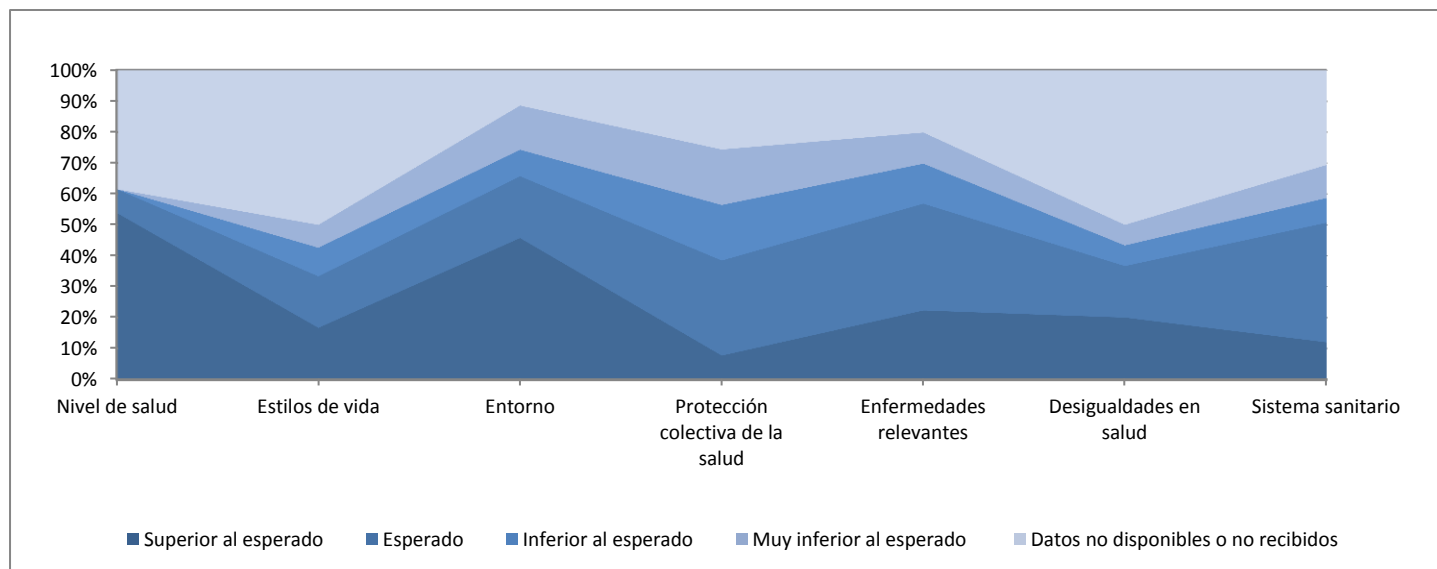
100%
90%
80%
70%
60%
50%
40%
30%
20%
10%
0%

Nivel de salud
Estilos de vida
Entorno
Protección colectiva de la salud
Enfermedades relevantes
Desigualdades en salud
Sistema sanitario

Superior al esperado
Esperado
Inferior al esperado
Muy inferior al esperado
Datos no disponibles o no recibidos